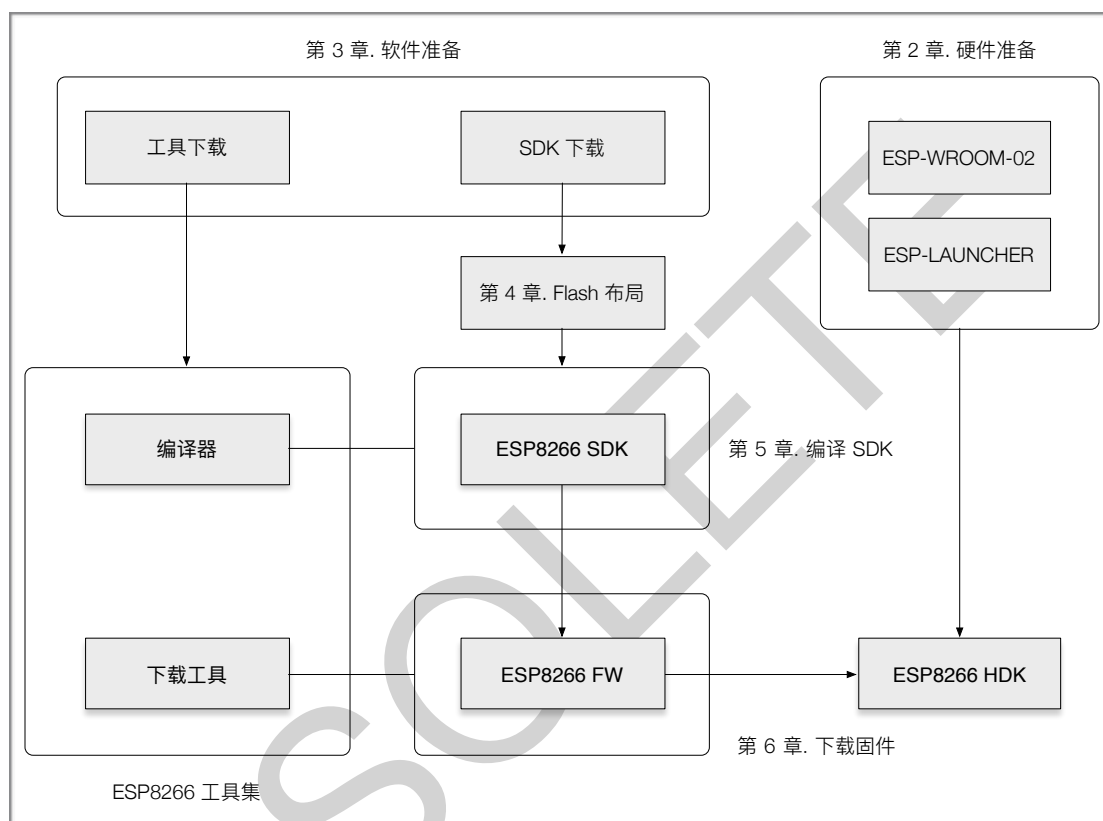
第 3 章. 软件准备

工具下载

SDK 下载

第 2 章. 硬件准备

ESP-WROOM-02

ESP-LAUNCHER

第 4 章. Flash 布局

编译器

ESP8266 SDK

第 5 章. 编译 SDK

下载工具

ESP8266 FW

ESP8266 HDK

第 6 章. 下载固件

ESP8266 工具集

SOLETE